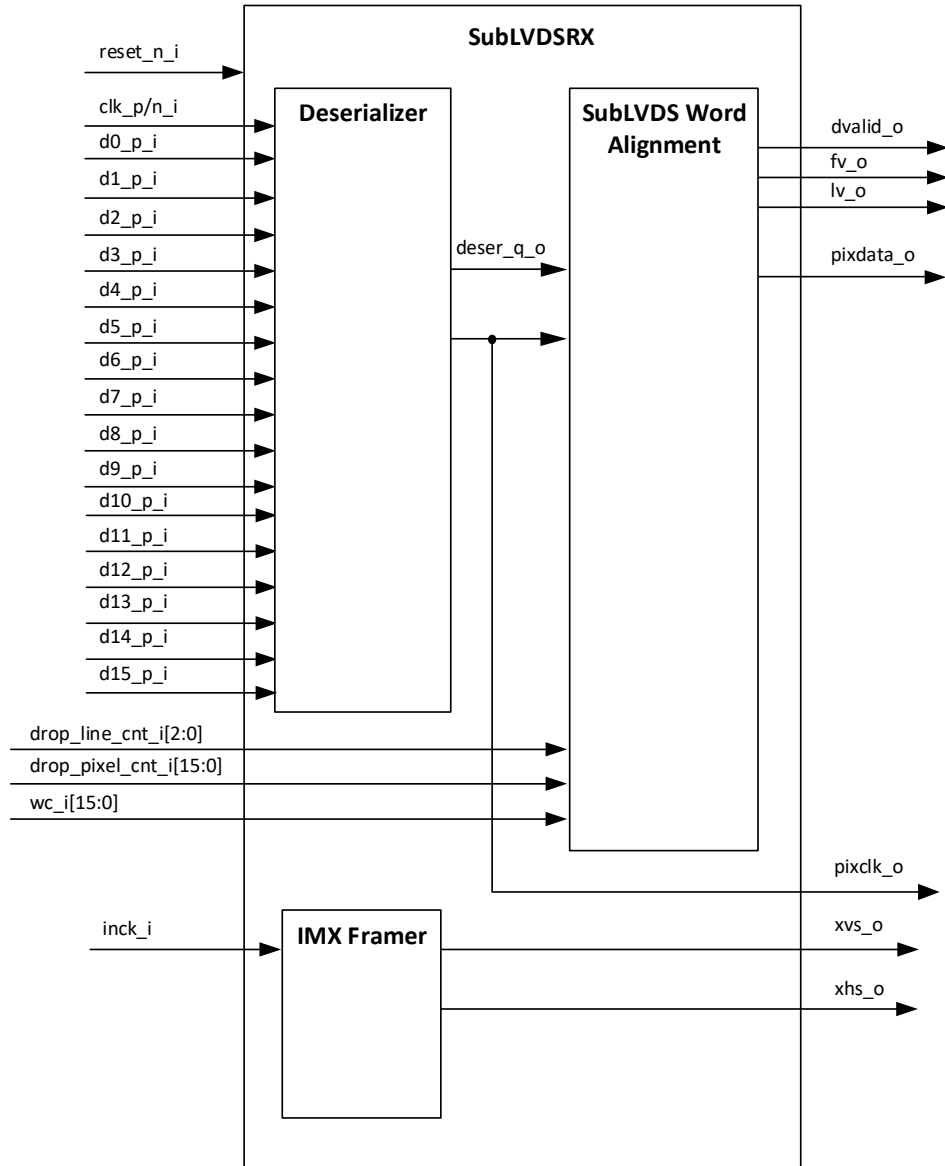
SubLVDSRX

reset_n_i

clk_p/n_i
d0_p_i
d1_p_i
d2_p_i
d3_p_i
d4_p_i
d5_p_i
d6_p_i
d7_p_i
d8_p_i
d9_p_i
d10_p_i
d11_p_i
d12_p_i
d13_p_i
d14_p_i
d15_p_i

Deserializer

deser_q_o

SubLVDS Word Alignment

dvalid_o
fv_o
lv_o
pixdata_o

drop_line_cnt_i[2:0]
drop_pixel_cnt_i[15:0]
wc_i[15:0]

pixclk_o

inck_i

IMX Framer

xvs_o
xhs_o